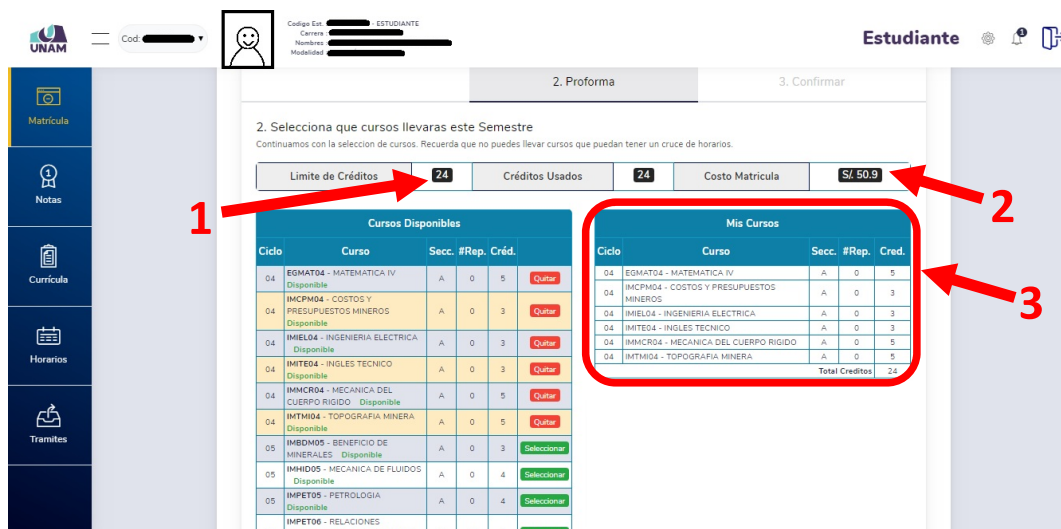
UNAM

Cod:

Codigo Est : - ESTUDIANTE
Carrera :
Nombres :
Modalidad :

Estudiante

Matrícula

Notas

Currícula

Horarios

Tramites

2. Proforma

3. Confirmar

2. Selecciona que cursos llevaras este Semestre

Continuamos con la seleccion de cursos. Recuerda que no puedes llevar cursos que puedan tener un cruce de horarios.

| Limite de Créditos | 24 | Créditos Usados | 24 | Costo Matricula | S/. 50.9 |
|---|---|---|---|---|---|

1

2

Cursos Disponibles

| Ciclo | Curso | Secc. | #Rep. | Créd. | |
|---|---|---|---|---|---|
| 04 | EGMAT04 - MATEMATICA IV Disponible | A | 0 | 5 | Quitar |
| 04 | IMCPM04 - COSTOS Y PRESUPUESTOS MINEROS Disponible | A | 0 | 3 | Quitar |
| 04 | IMIEL04 - INGENIERIA ELECTRICA Disponible | A | 0 | 3 | Quitar |
| 04 | IMITE04 - INGLES TECNICO Disponible | A | 0 | 3 | Quitar |
| 04 | IMMCR04 - MECANICA DEL CUERPO RIGIDO Disponible | A | 0 | 5 | Quitar |
| 04 | IMTMI04 - TOPOGRAFIA MINERA Disponible | A | 0 | 5 | Quitar |
| 05 | IMBDM05 - BENEFICIO DE MINERALES Disponible | A | 0 | 3 | Seleccionar |
| 05 | IMHID05 - MECANICA DE FLUIDOS Disponible | A | 0 | 4 | Seleccionar |
| 05 | IMPET05 - PETROLOGIA Disponible | A | 0 | 4 | Seleccionar |
| | IMPET06 - RELACIONES | | | | |

Mis Cursos

| Ciclo | Curso | Secc. | #Rep. | Cred. |
|---|---|---|---|---|
| 04 | EGMAT04 - MATEMATICA IV | A | 0 | 5 |
| 04 | IMCPM04 - COSTOS Y PRESUPUESTOS MINEROS | A | 0 | 3 |
| 04 | IMIEL04 - INGENIERIA ELECTRICA | A | 0 | 3 |
| 04 | IMITE04 - INGLES TECNICO | A | 0 | 3 |
| 04 | IMMCR04 - MECANICA DEL CUERPO RIGIDO | A | 0 | 5 |
| 04 | IMTMI04 - TOPOGRAFIA MINERA | A | 0 | 5 |
| | | | Total Creditos | 24 |

3